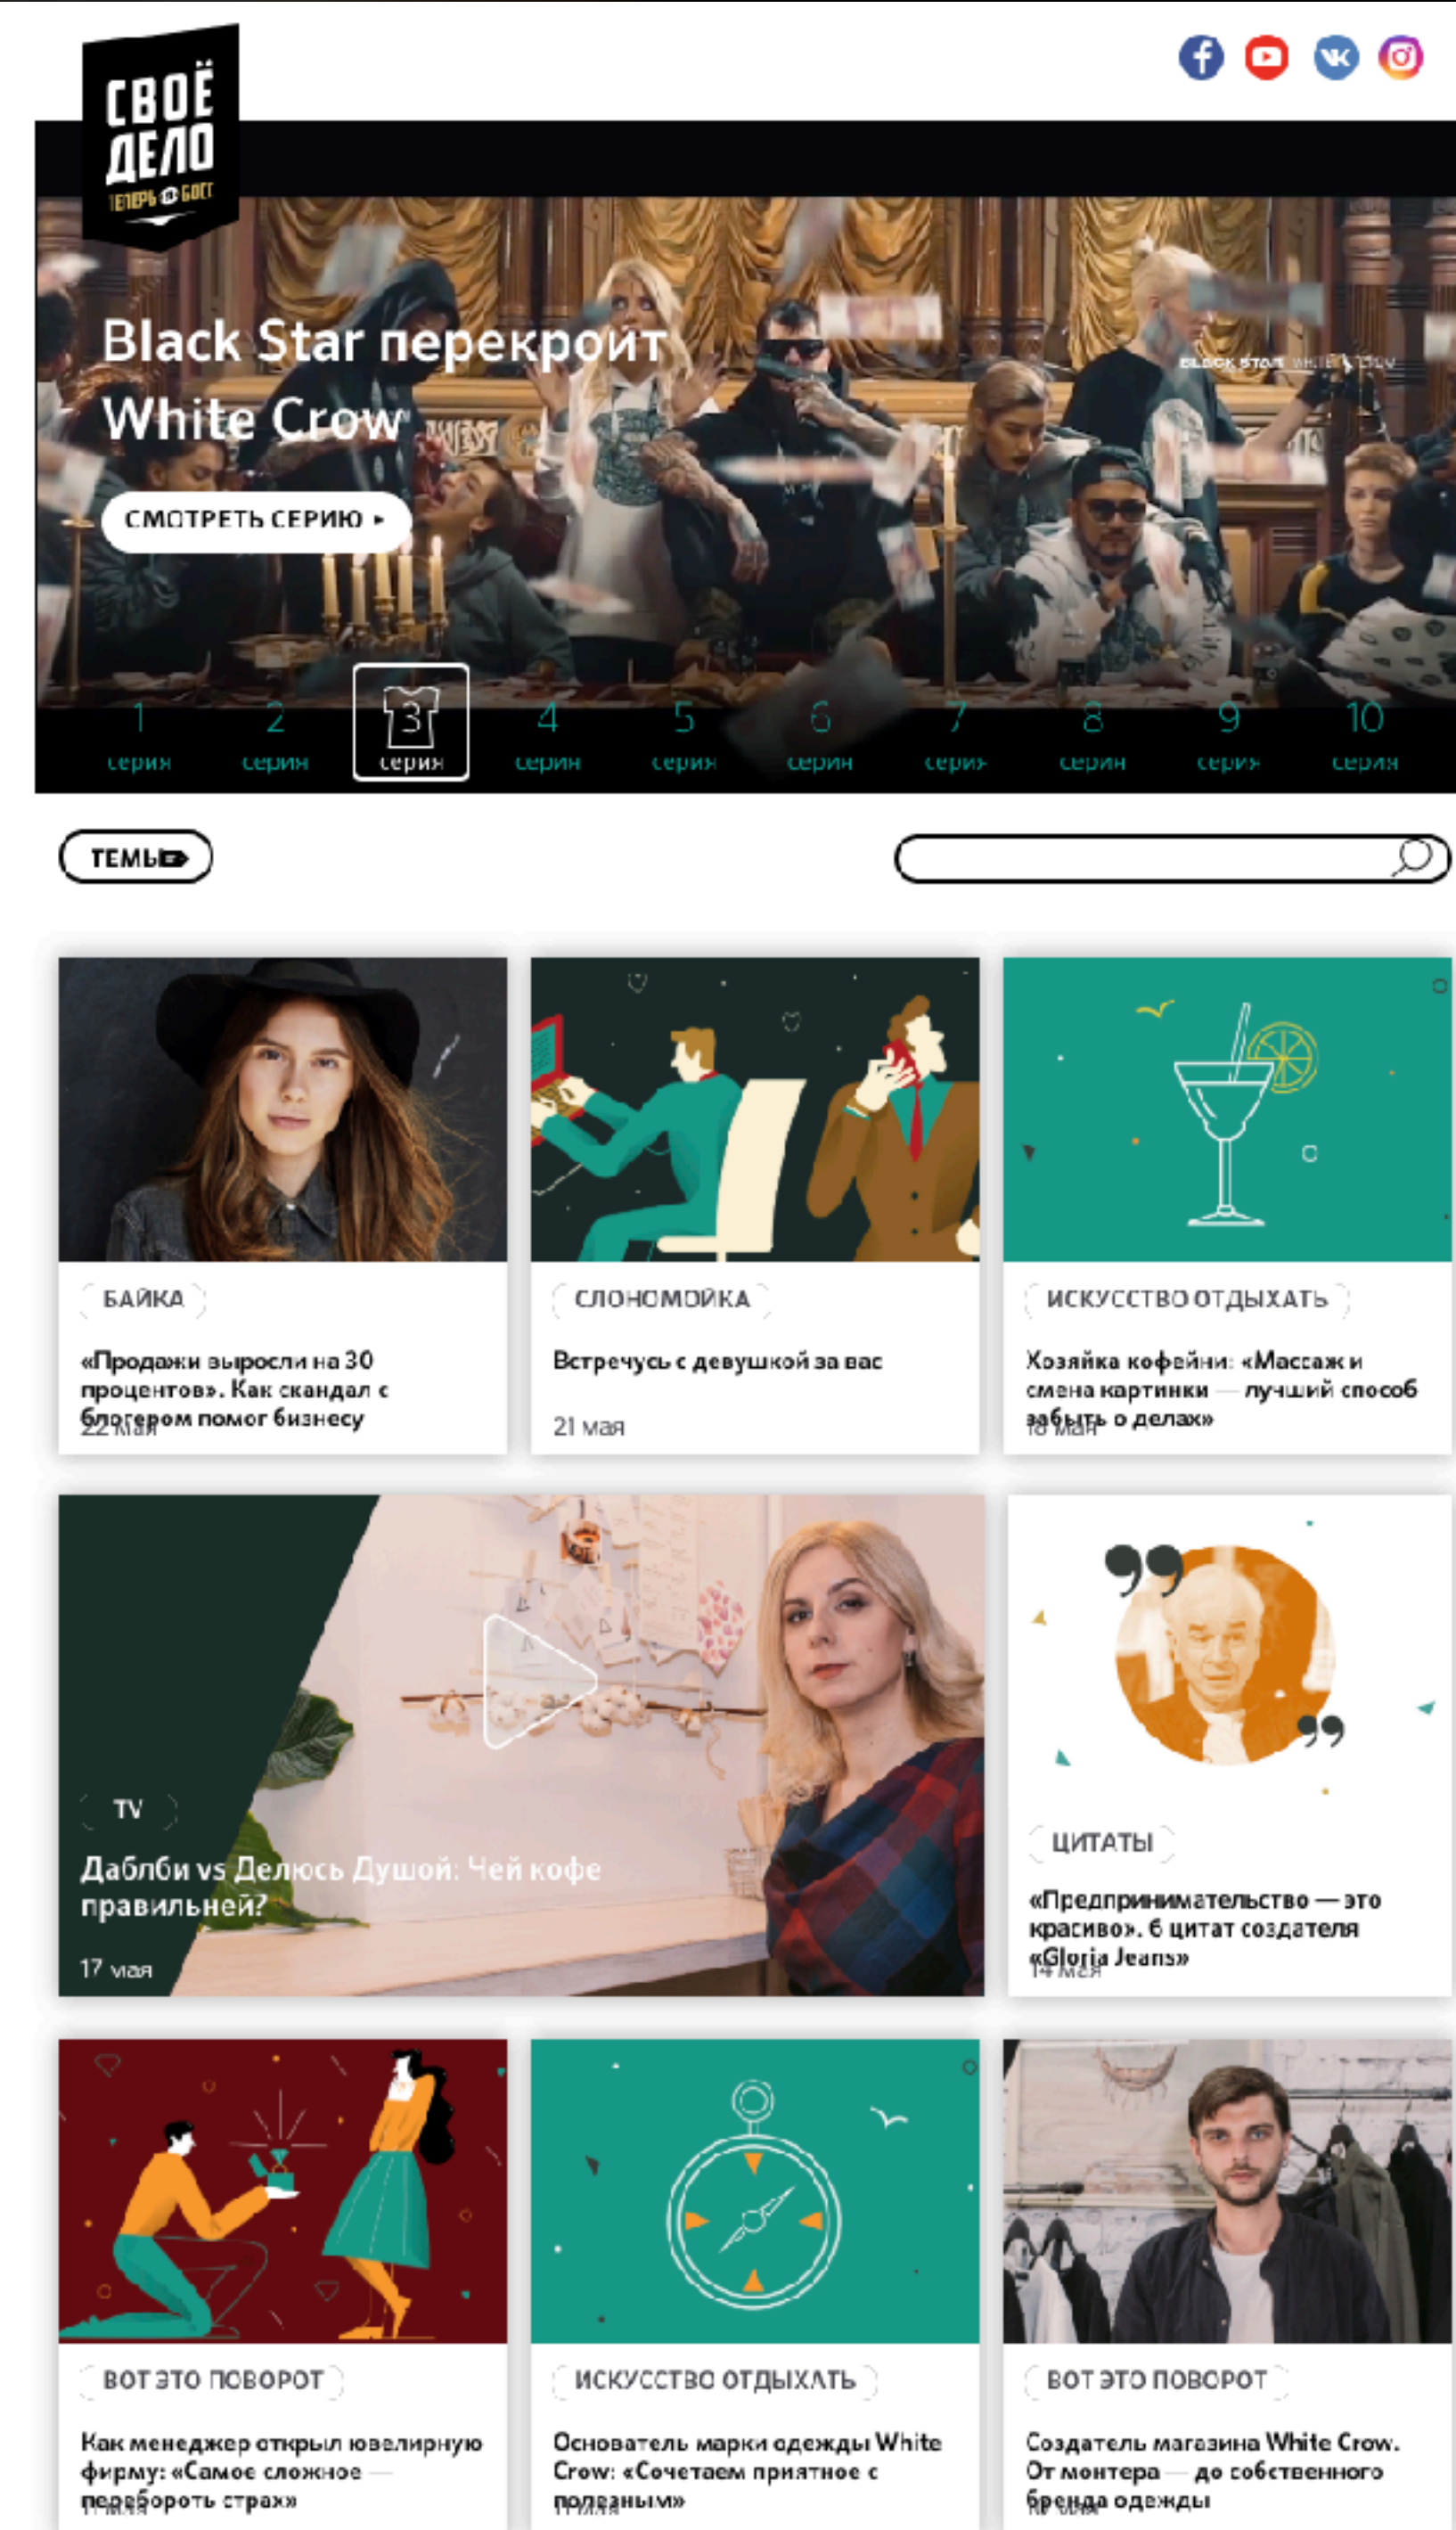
СВОЁ ДЕЛО ТЕПЕРЬ ТЫ БОСС

Black Star перекроит White Crow

СМОТРЕТЬ СЕРИЮ ▸

1 серия
2 серия
3 серия
4 серия
5 серия
6 серия
7 серия
8 серия
9 серия
10 серия

ТЕМЫ

БАЙКА
«Продажи выросли на 30 процентов». Как скандал с блогером помог бизнесу
22 мая

СЛОНОМОЙКА
Встречусь с девушкой за вас
21 мая

ИСКУССТВО ОТДЫХАТЬ
Хозяйка кофейни: «Массаж и смена картинки — лучший способ забыть о делах»
18 мая

TV
Даблби vs Делюсь Душой: Чей кофе правильней?
17 мая

ЦИТАТЫ
«Предпринимательство — это красиво». 6 цитат создателя «Gloria Jeans»
14 мая

ВОТ ЭТО ПОВОРОТ
Как менеджер открыл ювелирную фирму: «Самое сложное — перебороть страх»
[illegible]

ИСКУССТВО ОТДЫХАТЬ
Основатель марки одежды White Crow: «Сочетаем приятное с полезным»
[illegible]

ВОТ ЭТО ПОВОРОТ
Создатель магазина White Crow. От монтера — до собственного бренда одежды
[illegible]